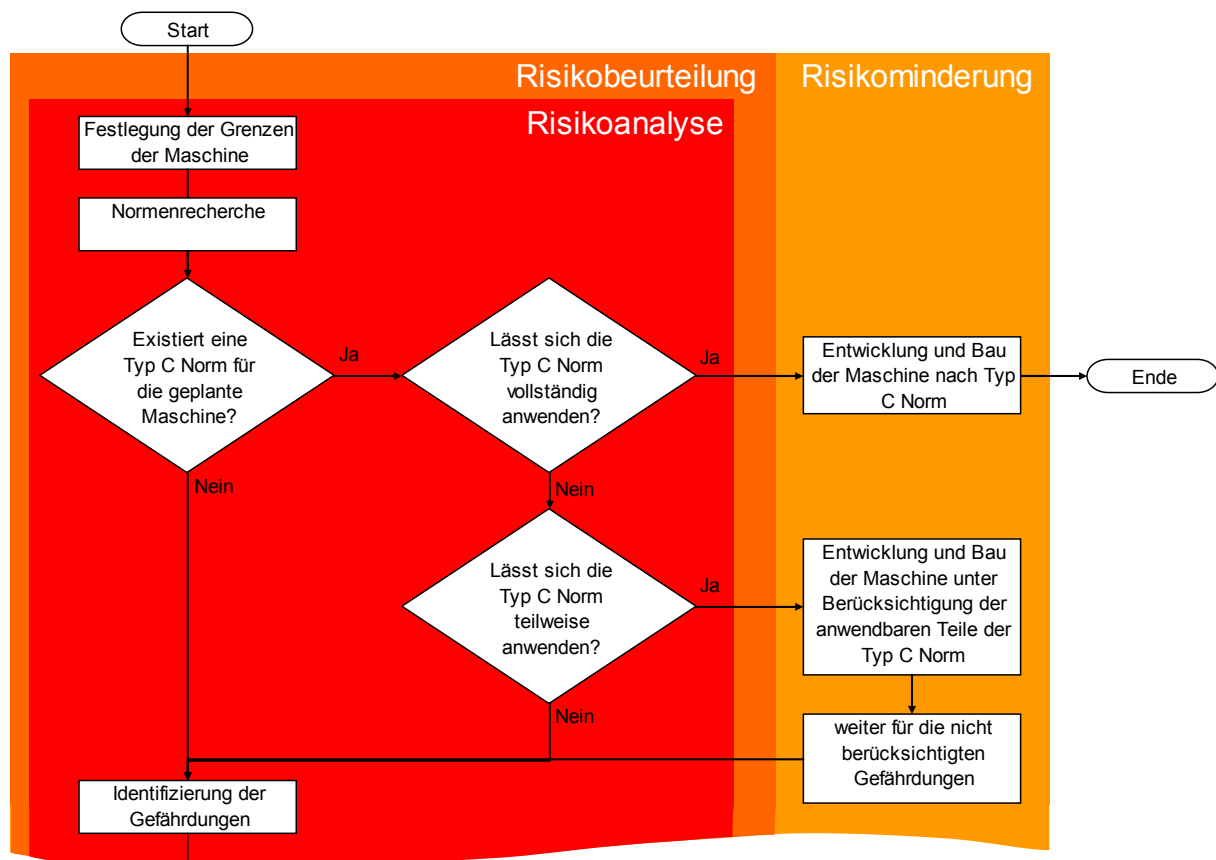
Start

Risikobeurteilung

Risikominderung

Risikoanalyse

Festlegung der Grenzen der Maschine

Normenrecherche

Existiert eine Typ C Norm für die geplante Maschine?

Ja

Lässt sich die Typ C Norm vollständig anwenden?

Ja

Entwicklung und Bau der Maschine nach Typ C Norm

Ende

Nein

Nein

Lässt sich die Typ C Norm teilweise anwenden?

Ja

Entwicklung und Bau der Maschine unter Berücksichtigung der anwendbaren Teile der Typ C Norm

Nein

weiter für die nicht berücksichtigten Gefährdungen

Identifizierung der Gefährdungen